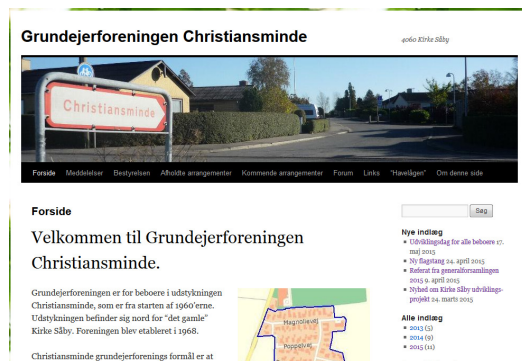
Grundejerforeningen Christiansminde

4060 Kirke Såby

Christiansminde

Forside Meddelelser Bestyrelsen Afholdte arrangementer Kommende arrangementer Forum Links "Havelågen" Om denne side

Forside

Velkommen til Grundejerforeningen Christiansminde.

Grundejerforeningen er for beboere i udstykningen Christiansminde, som er fra starten af 1960'erne. Udstykningen befinder sig nord for "det gamle" Kirke Såby. Foreningen blev etableret i 1968.

Christiansminde grundejerforenings formål er at

Magnolievej

Poppelvej

Søg

Nye indlæg

Udviklingsdag for alle beboere 17. maj 2015

Ny flagstang 24. april 2015

Referat fra generalforsamlingen 2015 9. april 2015

Nyhed om Kirke Såby udviklings-projekt 24. marts 2015

Alle indlæg

2013 (5)

2014 (9)

2015 (11)